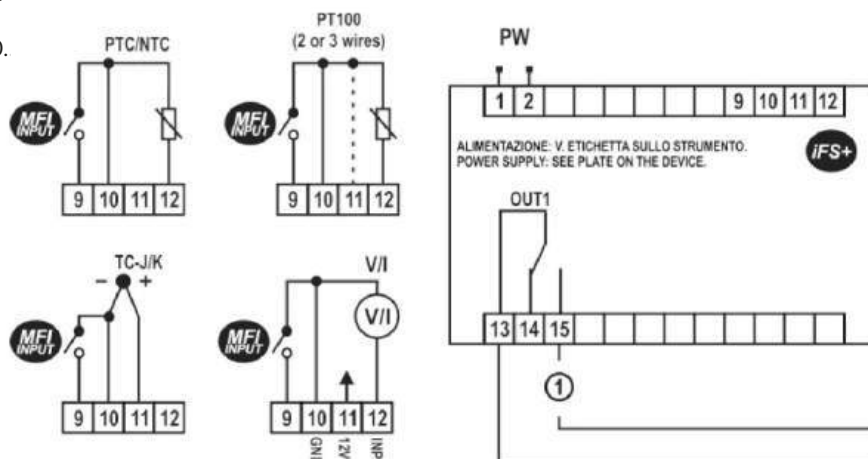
PTC/NTC

MFI INPUT

9 10 11 12

PT100 (2 or 3 wires)

MFI INPUT

9 10 11 12

TC-J/K

- +

MFI INPUT

9 10 11 12

V/I

V/I

MFI INPUT

9 10 11 12

GND 12V INP

PW

1 2 9 10 11 12

ALIMENTAZIONE: V. ETICHETTA SULLO STRUMENTO.
POWER SUPPLY: SEE PLATE ON THE DEVICE.

iFS+

OUT1

13 14 15

1